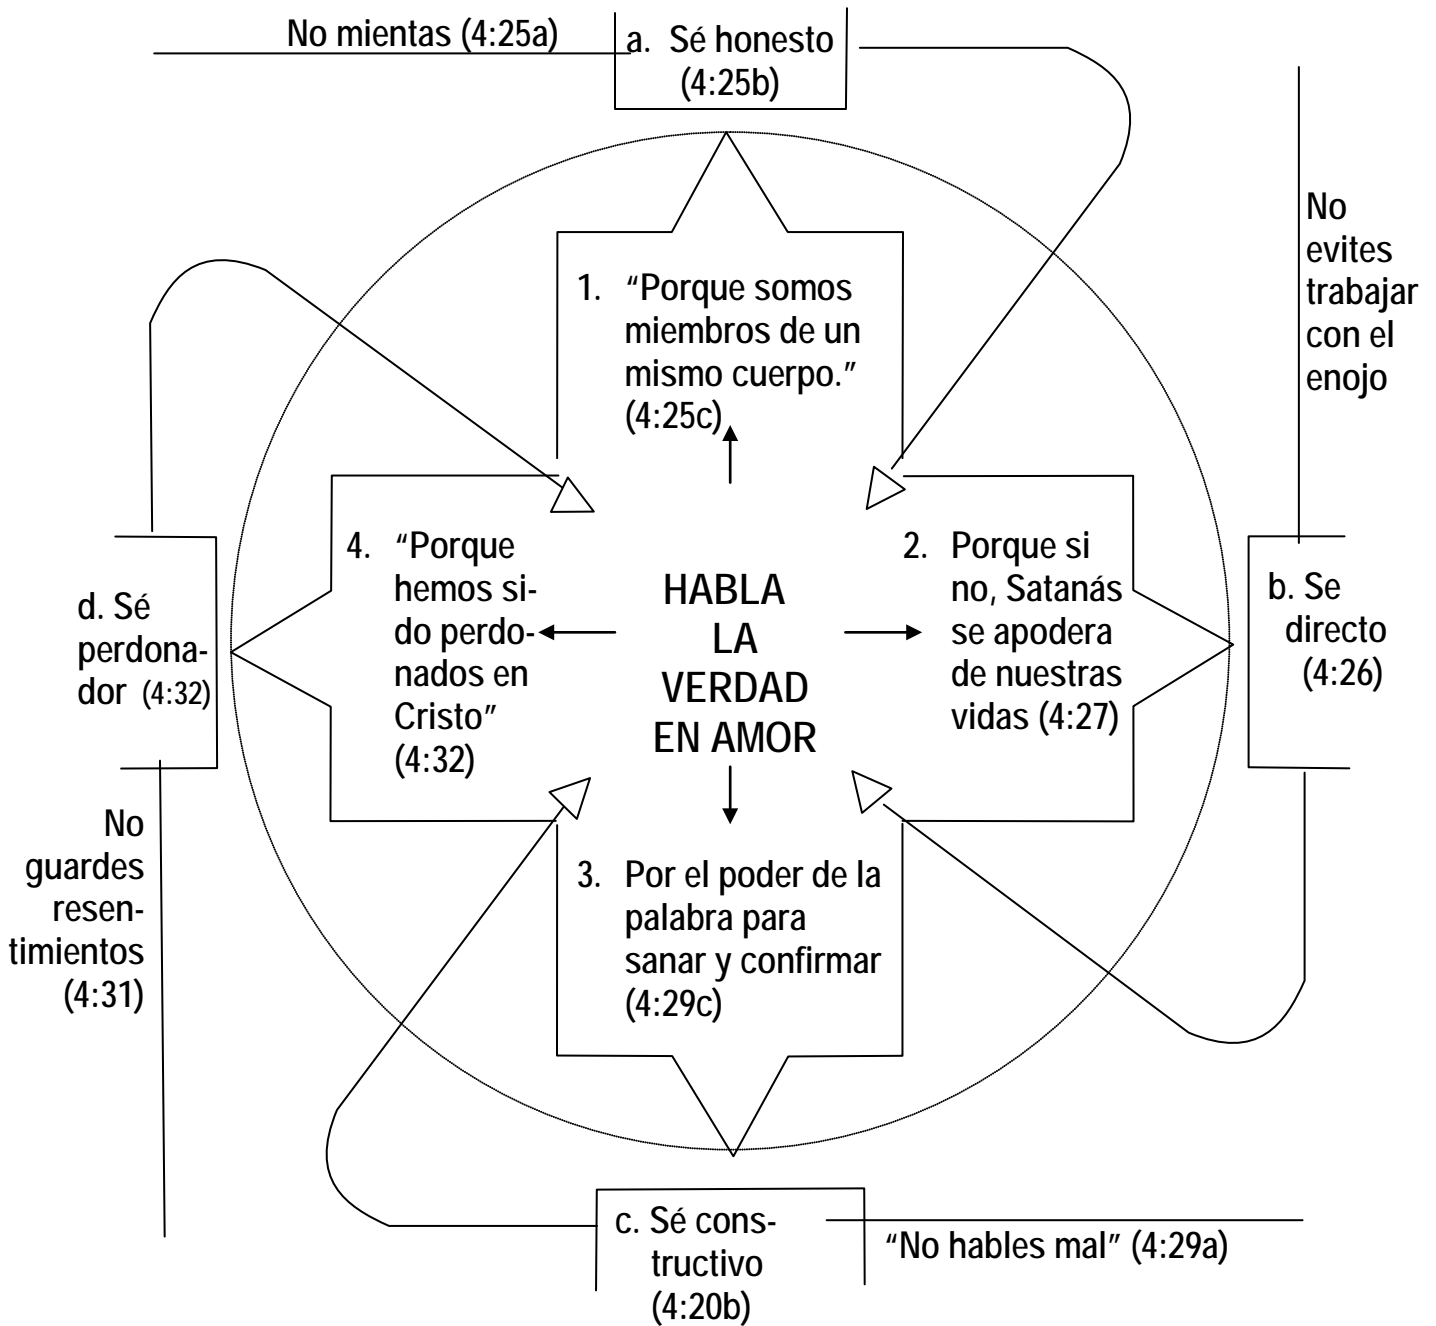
No mientas (4:25a)

a. Sé honesto (4:25b)

No evites trabajar con el enojo

1. "Porque somos miembros de un mismo cuerpo." (4:25c)

4. "Porque hemos sido perdonados en Cristo" (4:32)

HABLA LA VERDAD EN AMOR

2. Porque si no, Satanás se apodera de nuestras vidas (4:27)

d. Sé perdonador (4:32)

b. Se directo (4:26)

No guardes resentimientos (4:31)

3. Por el poder de la palabra para sanar y confirmar (4:29c)

c. Sé constructivo (4:20b)

"No hables mal" (4:29a)